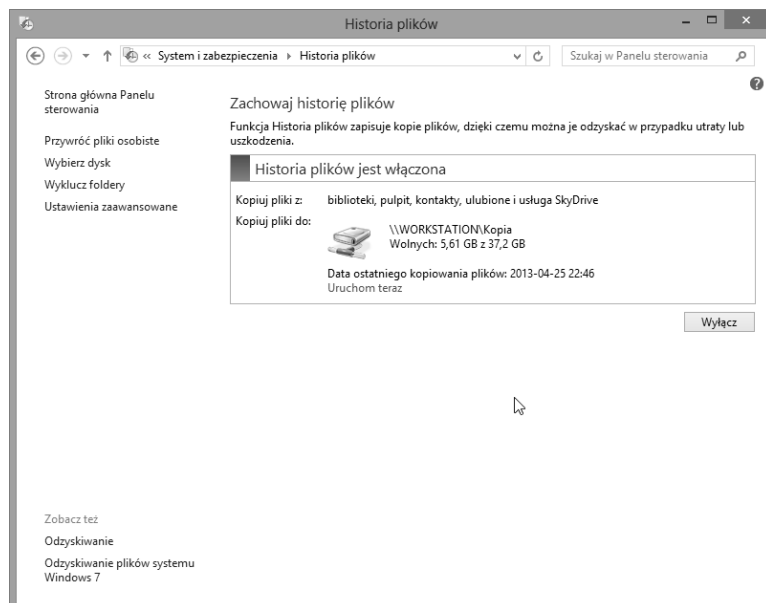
Historia plików

« System i zabezpieczenia › Historia plików

Szukaj w Panelu sterowania

Strona główna Panelu sterowania

Przywróć pliki osobiste

Wybierz dysk

Wyklucz foldery

Ustawienia zaawansowane

Zachowaj historię plików

Funkcja Historia plików zapisuje kopie plików, dzięki czemu można je odzyskać w przypadku utraty lub uszkodzenia.

Historia plików jest włączona

Kopiuj pliki z: biblioteki, pulpit, kontakty, ulubione i usługa SkyDrive

Kopiuj pliki do: \\WORKSTATION\Kopia
Wolnych: 5,61 GB z 37,2 GB

Data ostatniego kopiowania plików: 2013-04-25 22:46
Uruchom teraz

Wyłącz

Zobacz też

Odzyskiwanie

Odzyskiwanie plików systemu Windows 7